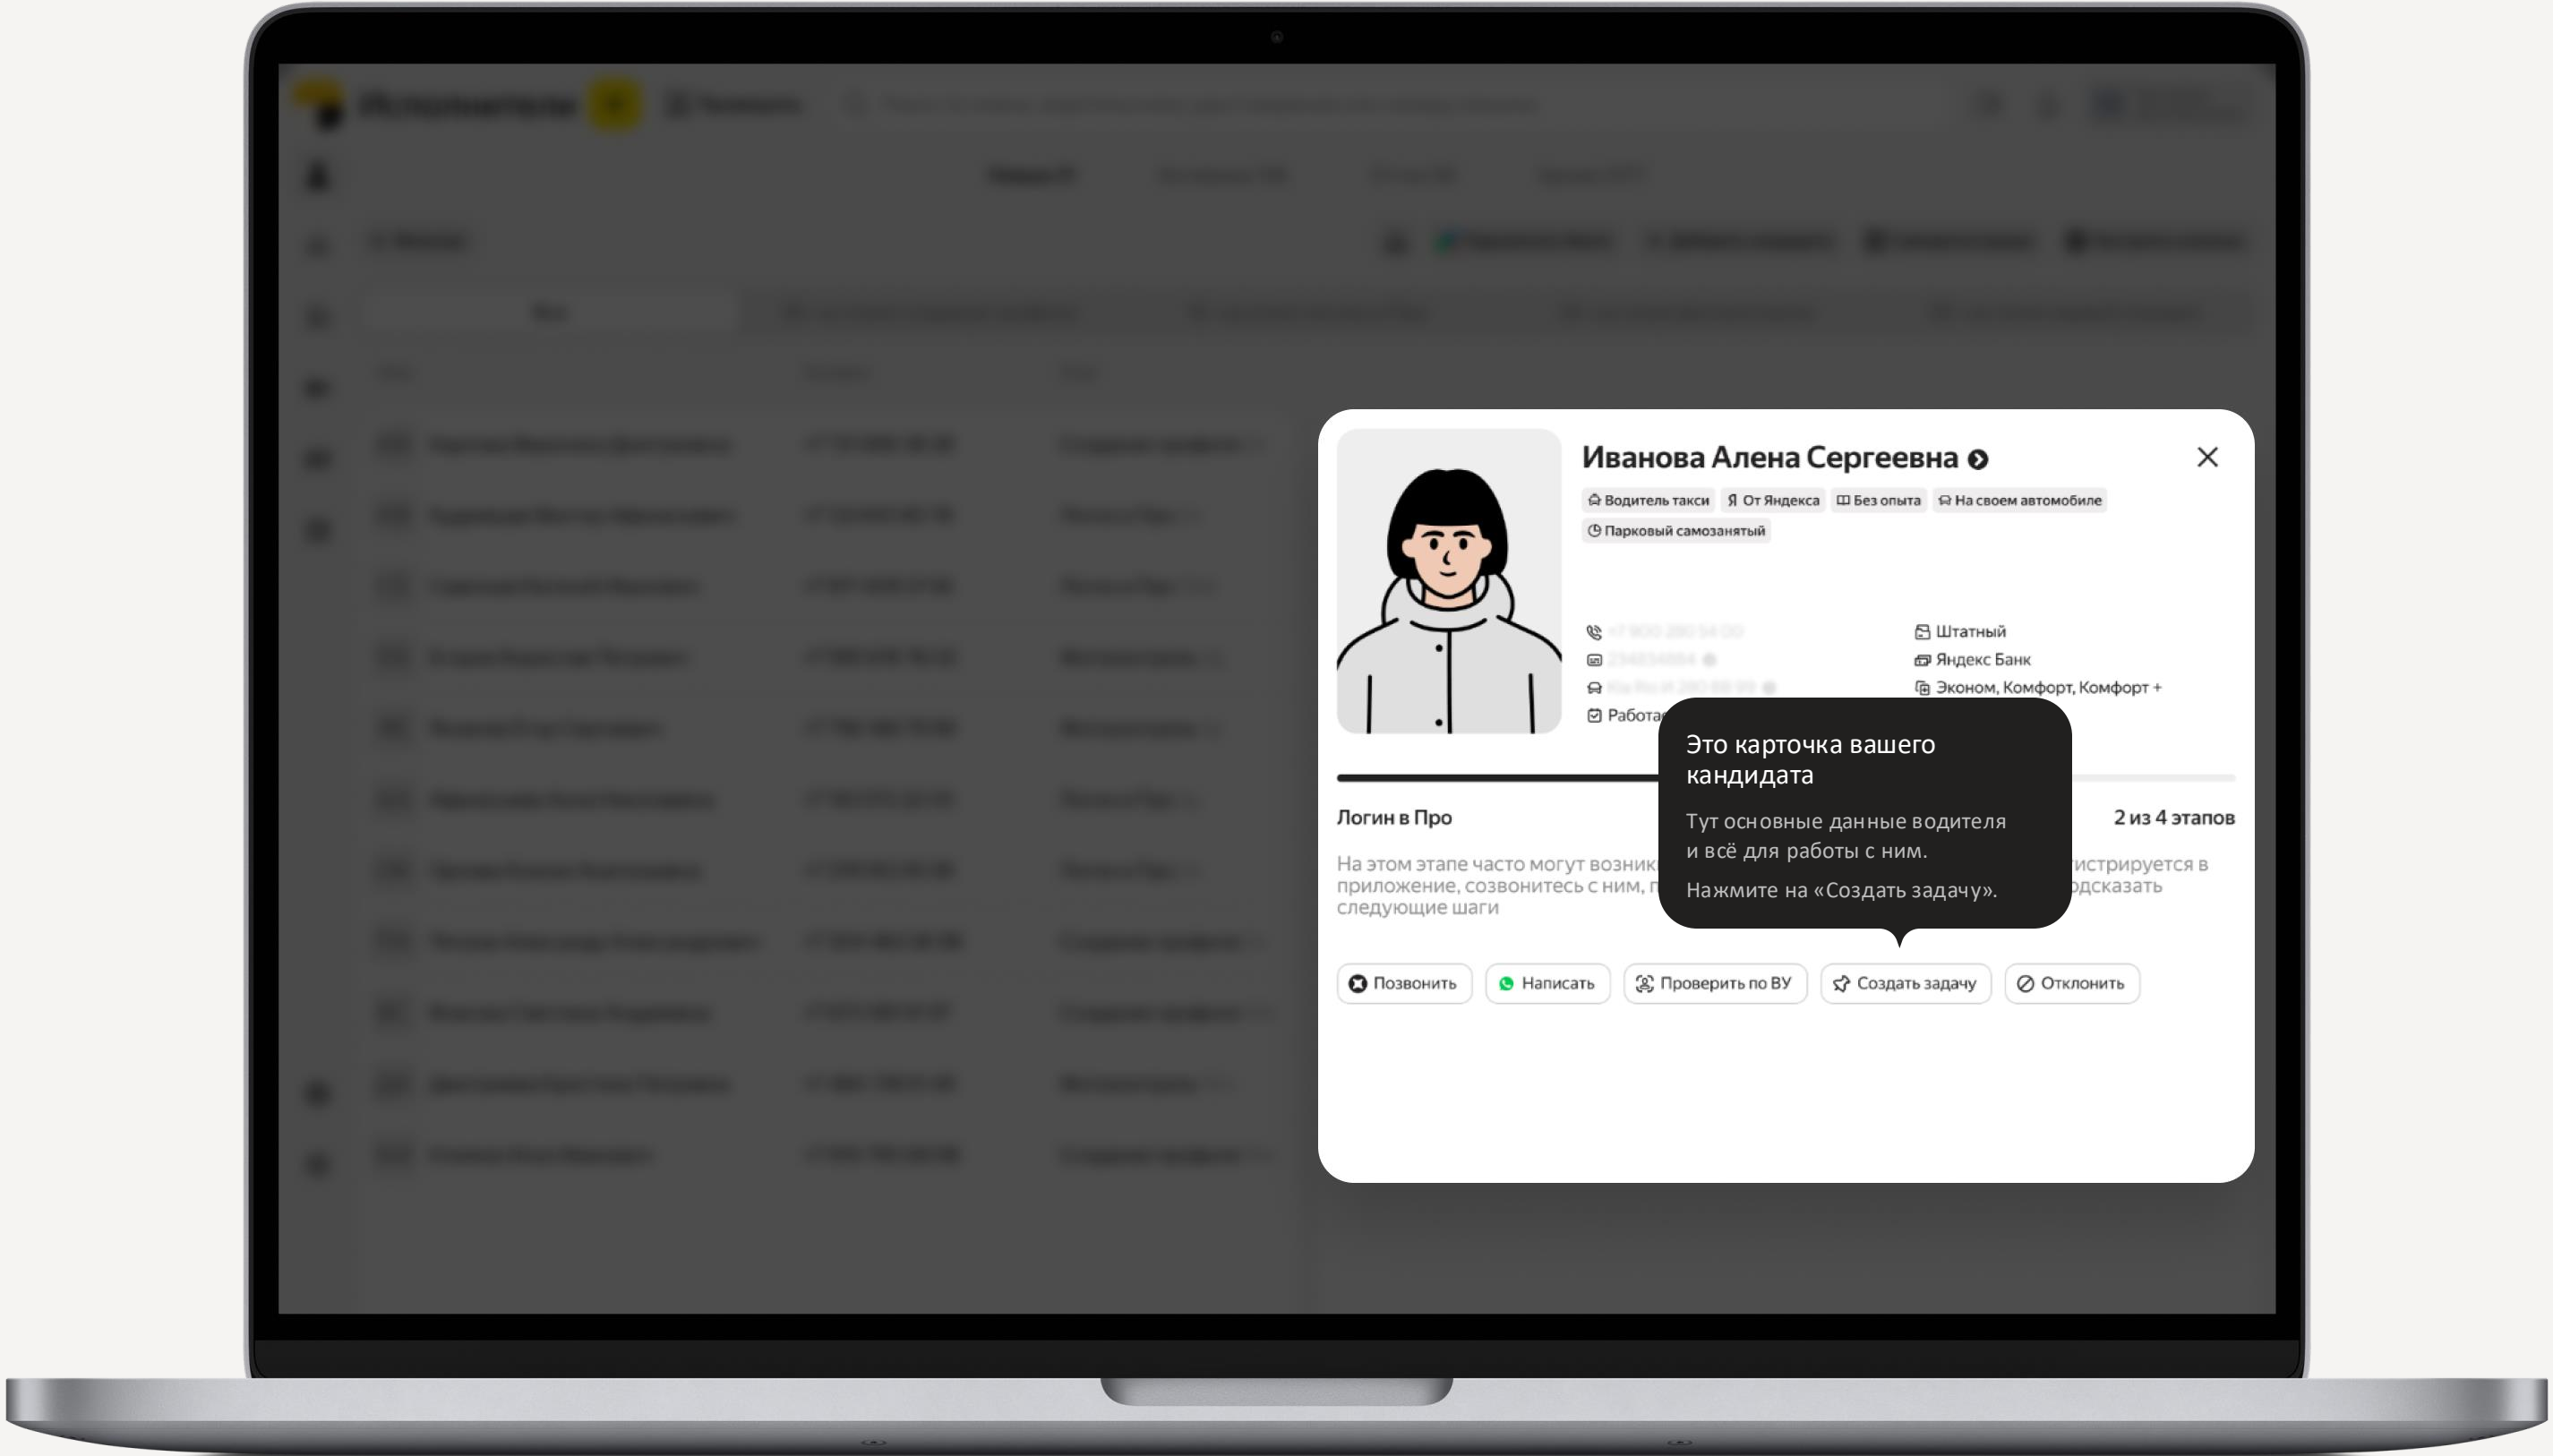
Исполнители

Иванова Алена Сергеевна

Водитель такси
От Яндекса
Без опыта
На своем автомобиле
Парковый самозанятый

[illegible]
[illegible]
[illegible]
Работа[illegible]

Штатный
Яндекс Банк
Эконом, Комфорт, Комфорт +

Это карточка вашего кандидата

Тут основные данные водителя и всё для работы с ним.

Нажмите на «Создать задачу».

Логин в Про

2 из 4 этапов

На этом этапе часто могут возник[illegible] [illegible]стрируется в приложение, созвонитесь с ним, п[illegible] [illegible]одсказать следующие шаги

Позвонить
Написать
Проверить по ВУ
Создать задачу
Отклонить